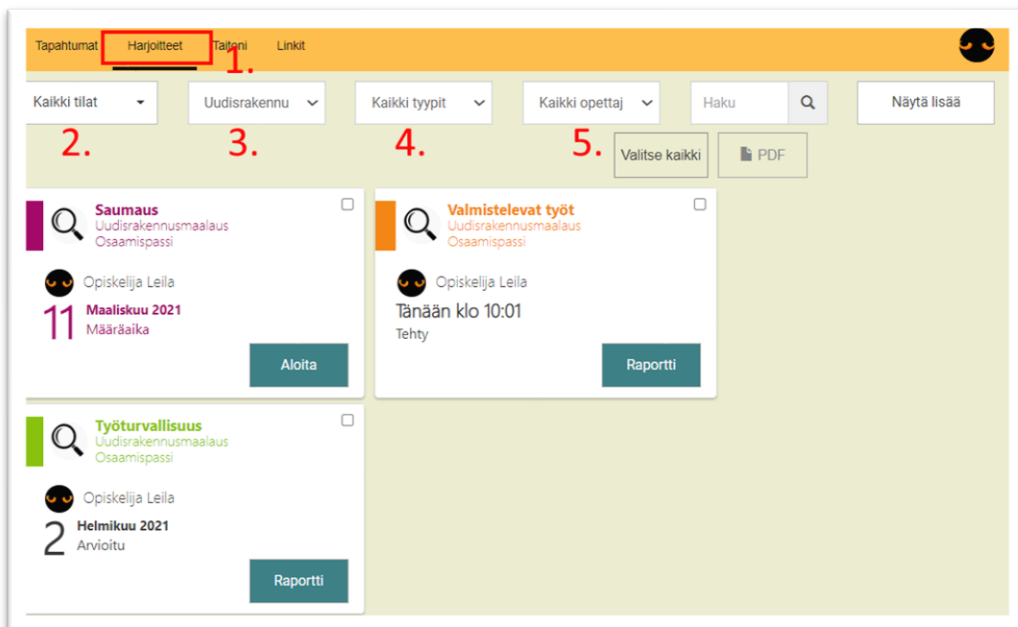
Tapahtumat Harjoitteet Taitoni Linkit

1.

Kaikki tilat

Uudisrakennu

Kaikki tyypit

Kaikki opettaj

Haku

Näytä lisää

2. 3. 4. 5.

Valitse kaikki

PDF

Saumaus
Uudisrakennusmaalaus
Osaamispassi

Opiskelija Leila

11 Maaliskuu 2021
Määräaika

Aloita

Valmistelevat työt
Uudisrakennusmaalaus
Osaamispassi

Opiskelija Leila

Tänään klo 10:01
Tehty

Raportti

Työturvallisuus
Uudisrakennusmaalaus
Osaamispassi

Opiskelija Leila

2 Helmikuu 2021
Arvioitu

Raportti